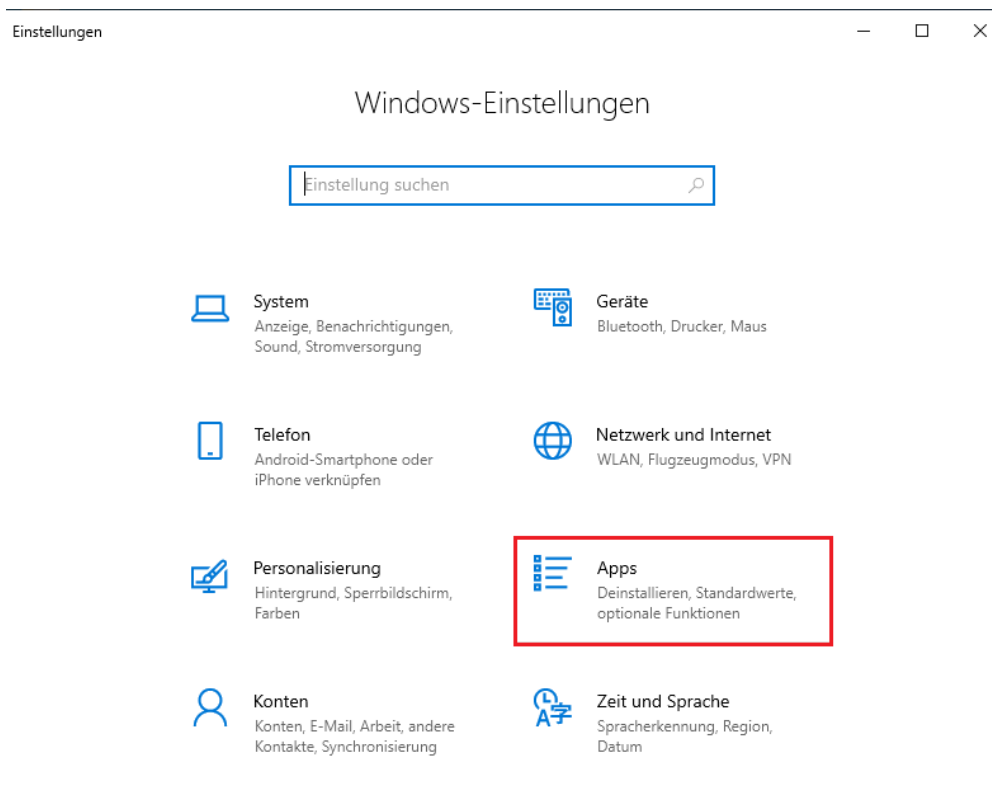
Einstellungen

Windows-Einstellungen

Einstellung suchen

System
Anzeige, Benachrichtigungen, Sound, Stromversorgung

Geräte
Bluetooth, Drucker, Maus

Telefon
Android-Smartphone oder iPhone verknüpfen

Netzwerk und Internet
WLAN, Flugzeugmodus, VPN

Personalisierung
Hintergrund, Sperrbildschirm, Farben

Apps
Deinstallieren, Standardwerte, optionale Funktionen

Konten
Konten, E-Mail, Arbeit, andere Kontakte, Synchronisierung

Zeit und Sprache
Spracherkennung, Region, Datum